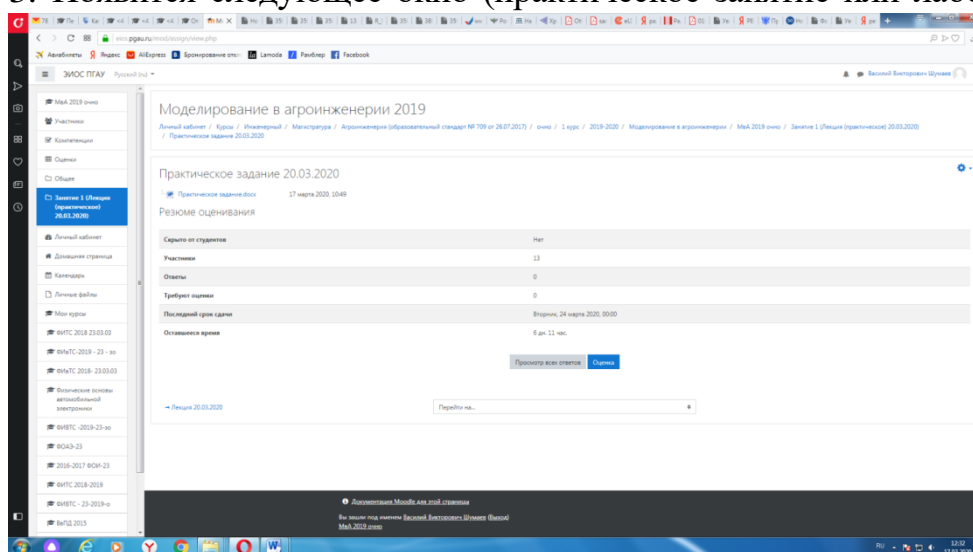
5. Появится следующее окно (практическое занятие или лаб

eios.pgau.ru/mod/assign/view.php

Авиабилеты Яндекс AliExpress Бронирование отел Lamoda Рамблер Facebook

ЭИОС ПГАУ Русский (ru)

Василий Викторович Шумаев

МиА 2019 очно
Участники
Компетенции
Оценки
Общее
Занятие 1 (Лекция (практическое) 20.03.2020)
Личный кабинет
Домашняя страница
Календарь
Личные файлы
Мои курсы
ФИТС 2018 23.03.03
ФИиТС-2019 - 23 - зо
ФИиТС 2018- 23.03.03
Физические основы автомобильной электроники
ФИВТС -2019-23-зо
ФОАЭ-23
2016-2017 ФОИ-23
ФИТС 2018-2019
ФИВТС - 23-2019-о
ВыПД 2015

Моделирование в агроинженерии 2019

Личный кабинет / Курсы / Инженерный / Магистратура / Агроинженерия (образовательный стандарт № 709 от 26.07.2017) / очно / 1 курс / 2019-2020 / Моделирование в агроинженерии / МиА 2019 очно / Занятие 1 (Лекция (практическое) 20.03.2020) / Практическое задание 20.03.2020

Практическое задание 20.03.2020

Практическое задание.docx 17 марта 2020, 10:49

Резюме оценивания

| | |
|---|---|
| Скрыто от студентов | Нет |
| Участники | 13 |
| Ответы | 0 |
| Требуют оценки | 0 |
| Последний срок сдачи | Вторник, 24 марта 2020, 00:00 |
| Оставшееся время | 6 дн. 11 час. |

Просмотр всех ответов Оценка

◄ Лекция 20.03.2020

Перейти на...

Документация Moodle для этой страницы

Вы зашли под именем Василий Викторович Шумаев (Выход)
МиА 2019 очно

RU 12:32